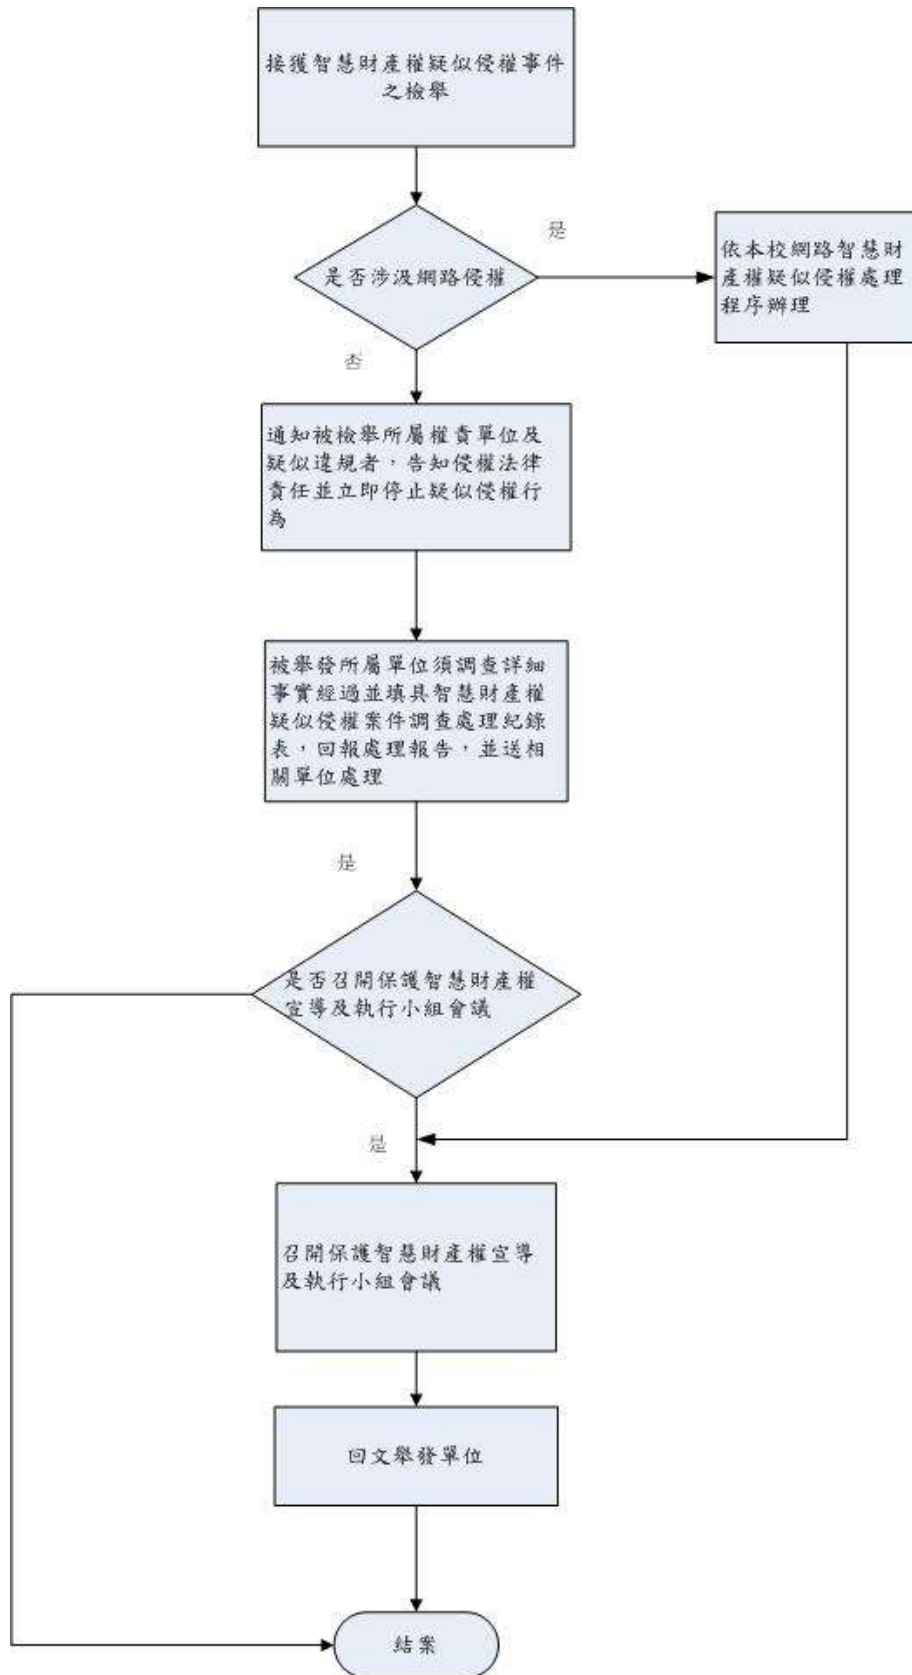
接獲智慧財產權疑似侵權事件之檢舉

是否涉及網路侵權

是

依本校網路智慧財產權疑似侵權處理程序辦理

否

通知被檢舉所屬權責單位及疑似違規者，告知侵權法律責任並立即停止疑似侵權行為

被舉發所屬單位須調查詳細事實經過並填具智慧財產權疑似侵權案件調查處理紀錄表，回報處理報告，並送相關單位處理

是

是否召開保護智慧財產權宣導及執行小組會議

是

召開保護智慧財產權宣導及執行小組會議

回文舉發單位

結案